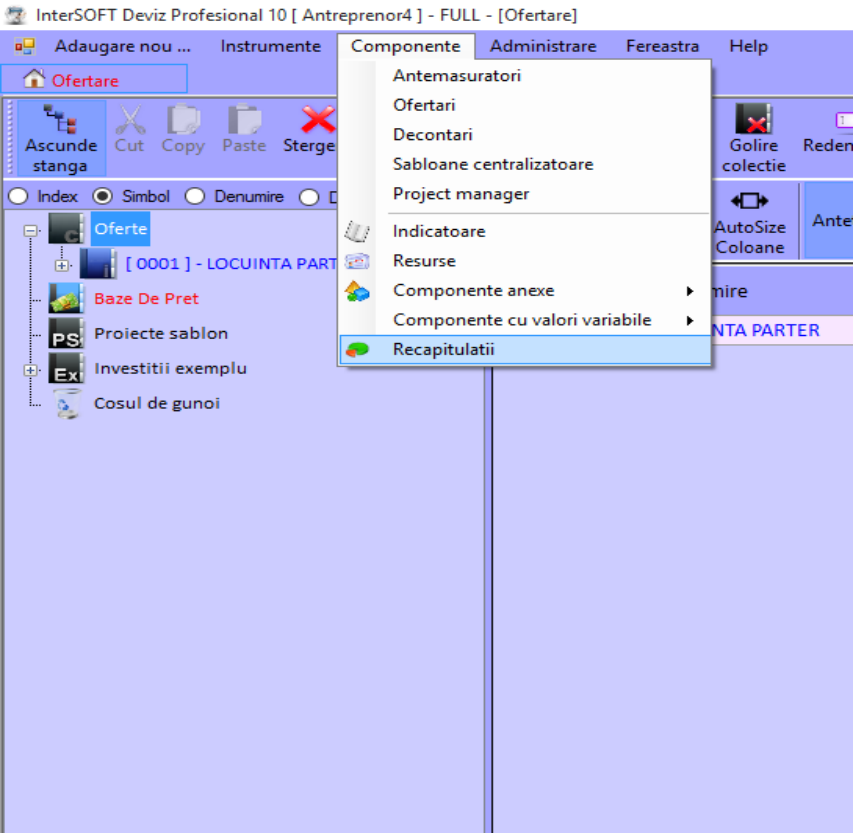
InterSOFT Deviz Profesional 10 [ Antreprenor4 ] - FULL - [Ofertare]

Adaugare nou ... Instrumente Componente Administrare Fereastra Help

Ofertare

Ascunde stanga Cut Copy Paste Sterge

Antemasuratori
Ofertari
Decontari
Sabloane centralizatoare
Project manager
Indicatoare
Resurse
Componente anexe
Componente cu valori variabile
Recapitulatii

Golire colectie Reden

AutoSize Coloane Ante

Index Simbol Denumire D

Oferte
[ 0001 ] - LOCUINTA PART
Baze De Pret
Proiecte sablon
Investitii exemplu
Cosul de gunoi

mire
NTA PARTER